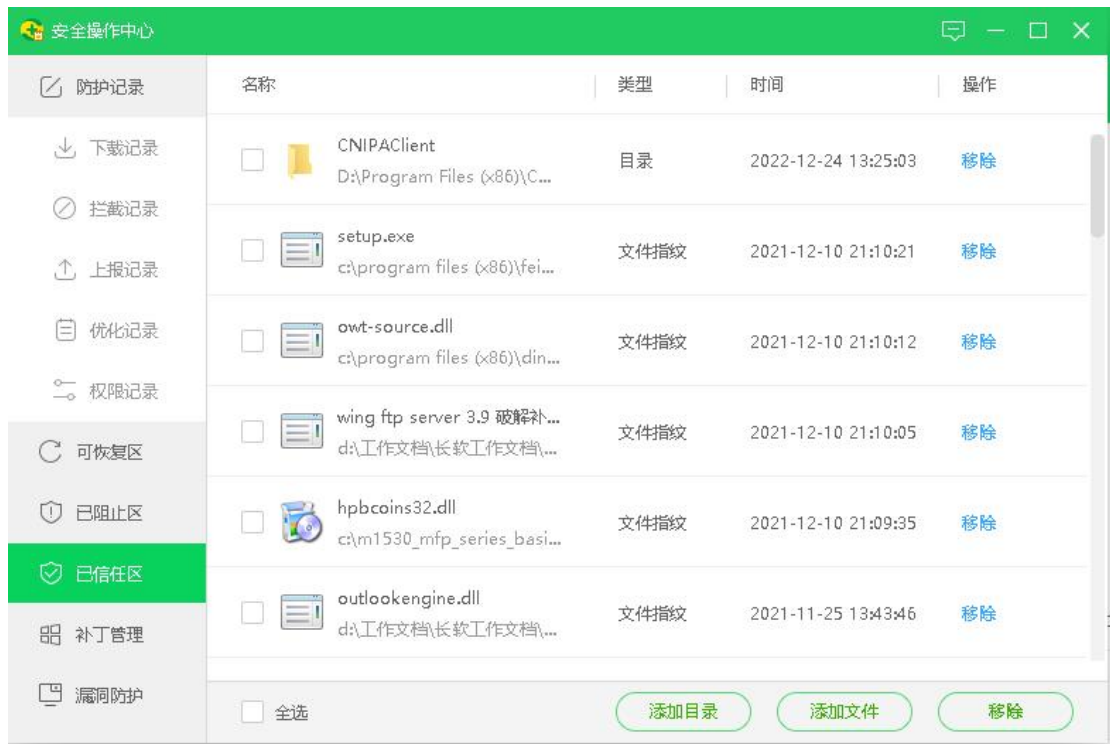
安全操作中心

防护记录
下载记录
拦截记录
上报记录
优化记录
权限记录
可恢复区
已阻止区
已信任区
补丁管理
漏洞防护

| 名称 | 类型 | 时间 | 操作 |
|---|---|---|---|
| CNIPAClient D:\Program Files (x86)\C... | 目录 | 2022-12-24 13:25:03 | 移除 |
| setup.exe c:\program files (x86)\fei... | 文件指纹 | 2021-12-10 21:10:21 | 移除 |
| owt-source.dll c:\program files (x86)\din... | 文件指纹 | 2021-12-10 21:10:12 | 移除 |
| wing ftp server 3.9 破解补... d:\工作文档\长软工作文档\... | 文件指纹 | 2021-12-10 21:10:05 | 移除 |
| hpbcoins32.dll c:\m1530_mfp_series_basi... | 文件指纹 | 2021-12-10 21:09:35 | 移除 |
| outlookengine.dll d:\工作文档\长软工作文档\... | 文件指纹 | 2021-11-25 13:43:46 | 移除 |

全选
添加目录
添加文件
移除